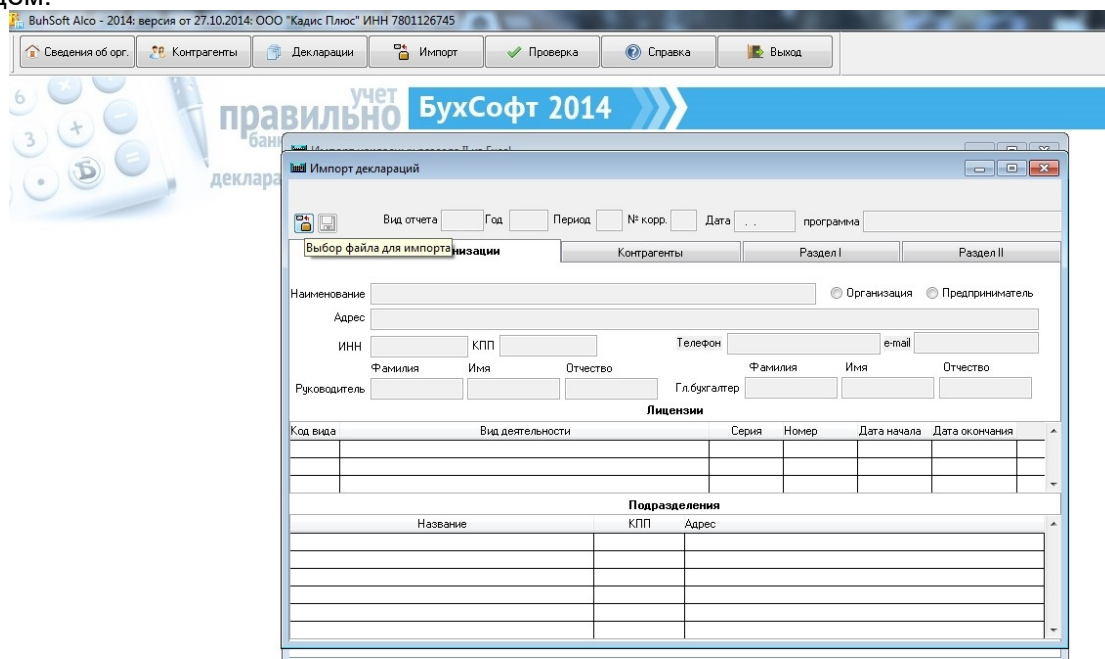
дом:

BuhSoft Alco - 2014: версия от 27.10.2014: ООО "Кадис Плюс" ИНН 7801126745

Сведения об орг. | Контрагенты | Декларации | Импорт | Проверка | Справка | Выход

учет
правильно
бан
деклара
БухСофт 2014

Импорт декларации

Вид отчета | Год | Период | № корр. | Дата | . . | программа

Выбор файла для импорта | низации | Контрагенты | Раздел I | Раздел II

Наименование | Организация | Предприниматель
Адрес
ИНН | КПП | Телефон | e-mail
Фамилия | Имя | Отчество | Фамилия | Имя | Отчество
Руководитель | Гл.бухгалтер

Лицензии

| Код вида | Вид деятельности | Серия | Номер | Дата начала | Дата окончания |
|---|---|---|---|---|---|
| | | | | | |

Подразделения

| Название | КПП | Адрес |
|---|---|---|
| | | |